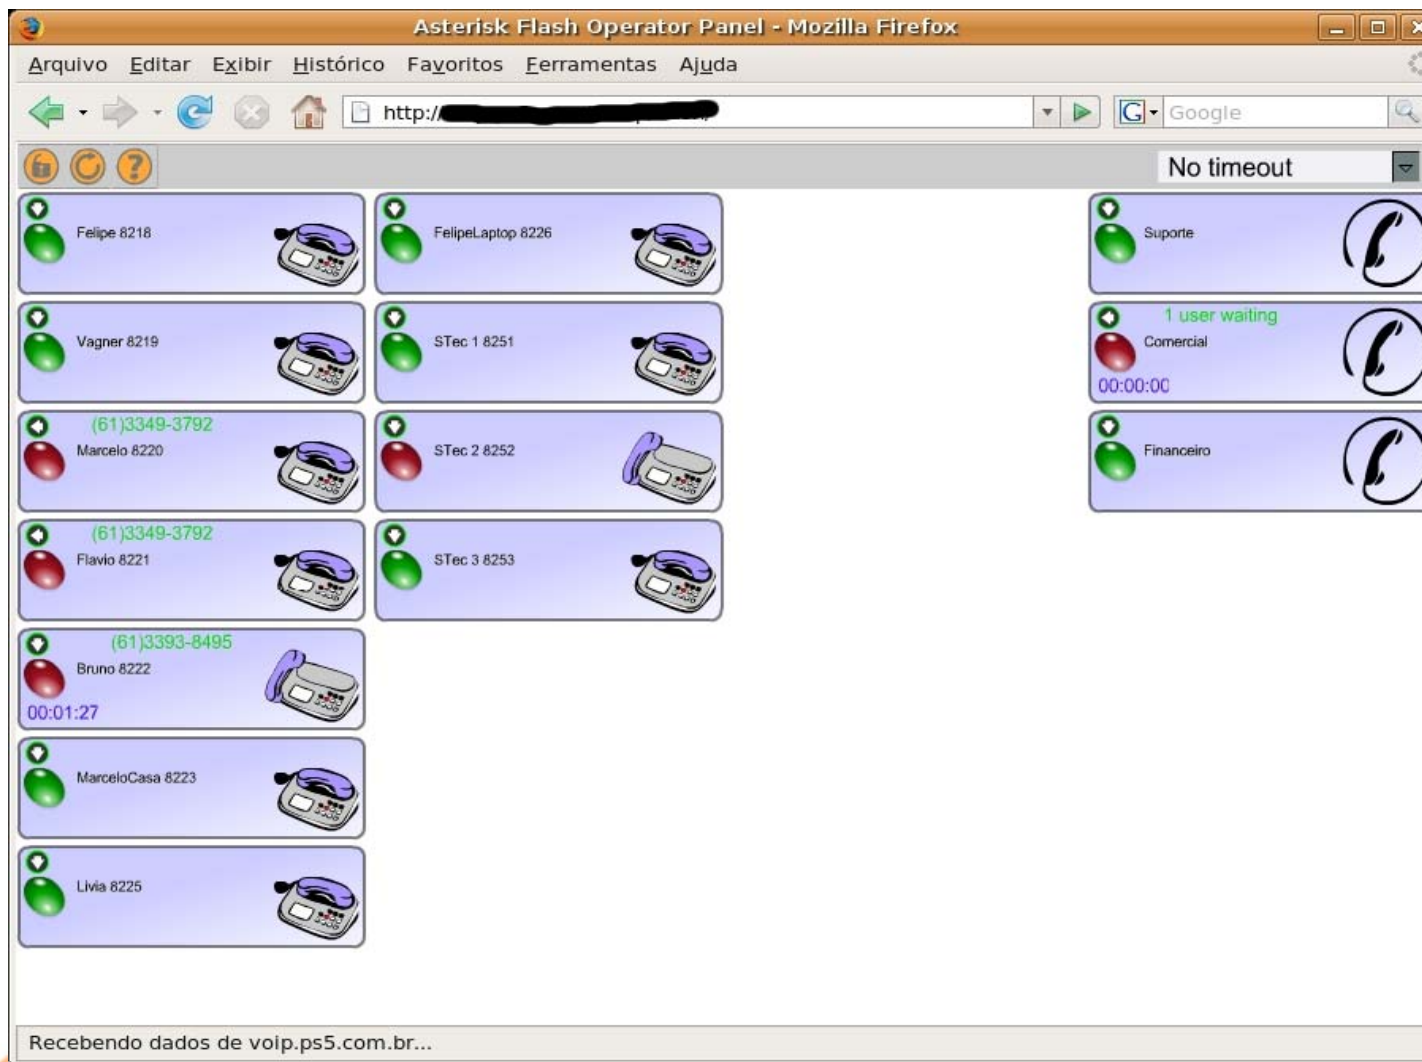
Asterisk Flash Operator Panel - Mozilla Firefox

Arquivo Editar Exibir Histórico Favoritos Ferramentas Ajuda

http://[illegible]

Google

No timeout

Felipe 8218

FelipeLaptop 8226

Suporte

Vagner 8219

STec 1 8251

1 user waiting
Comercial
00:00:00

(61)3349-3792
Marcelo 8220

STec 2 8252

Financeiro

(61)3349-3792
Flavio 8221

STec 3 8253

(61)3393-8495
Bruno 8222
00:01:27

MarceloCasa 8223

Livia 8225

Recebendo dados de voip.ps5.com.br...